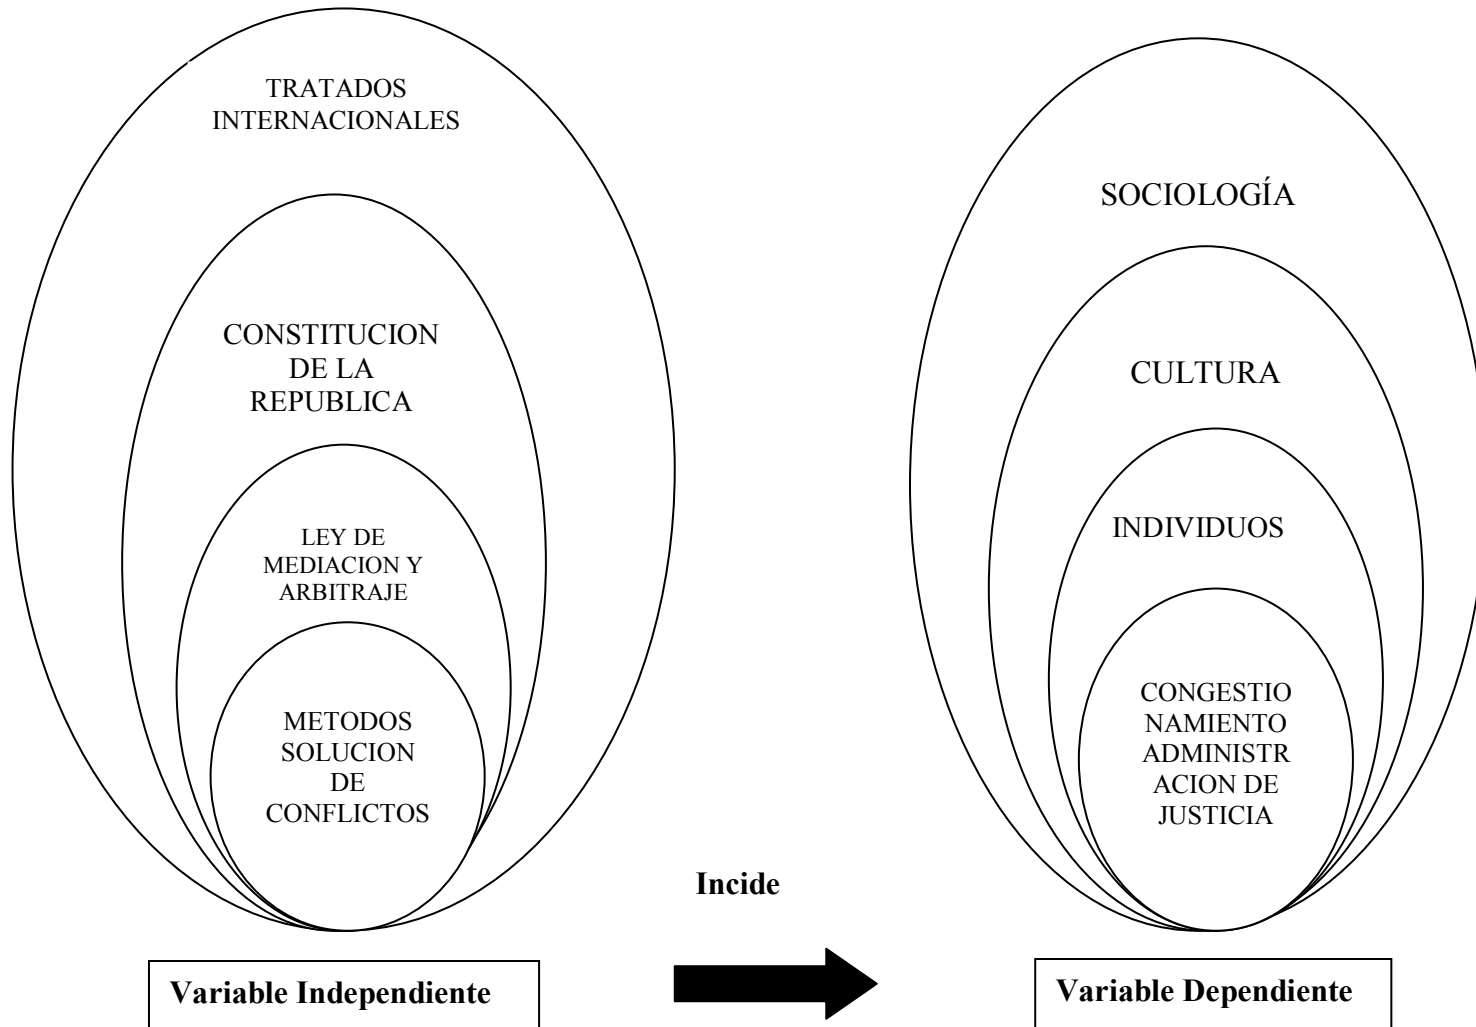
TRATADOS INTERNACIONALES

CONSTITUCION DE LA REPUBLICA

LEY DE MEDIACION Y ARBITRAJE

METODOS SOLUCION DE CONFLICTOS

SOCIOLOGÍA

CULTURA

INDIVIDUOS

CONGESTIO NAMIENTO ADMINISTR ACION DE JUSTICIA

Incide

Variable Independiente

Variable Dependiente